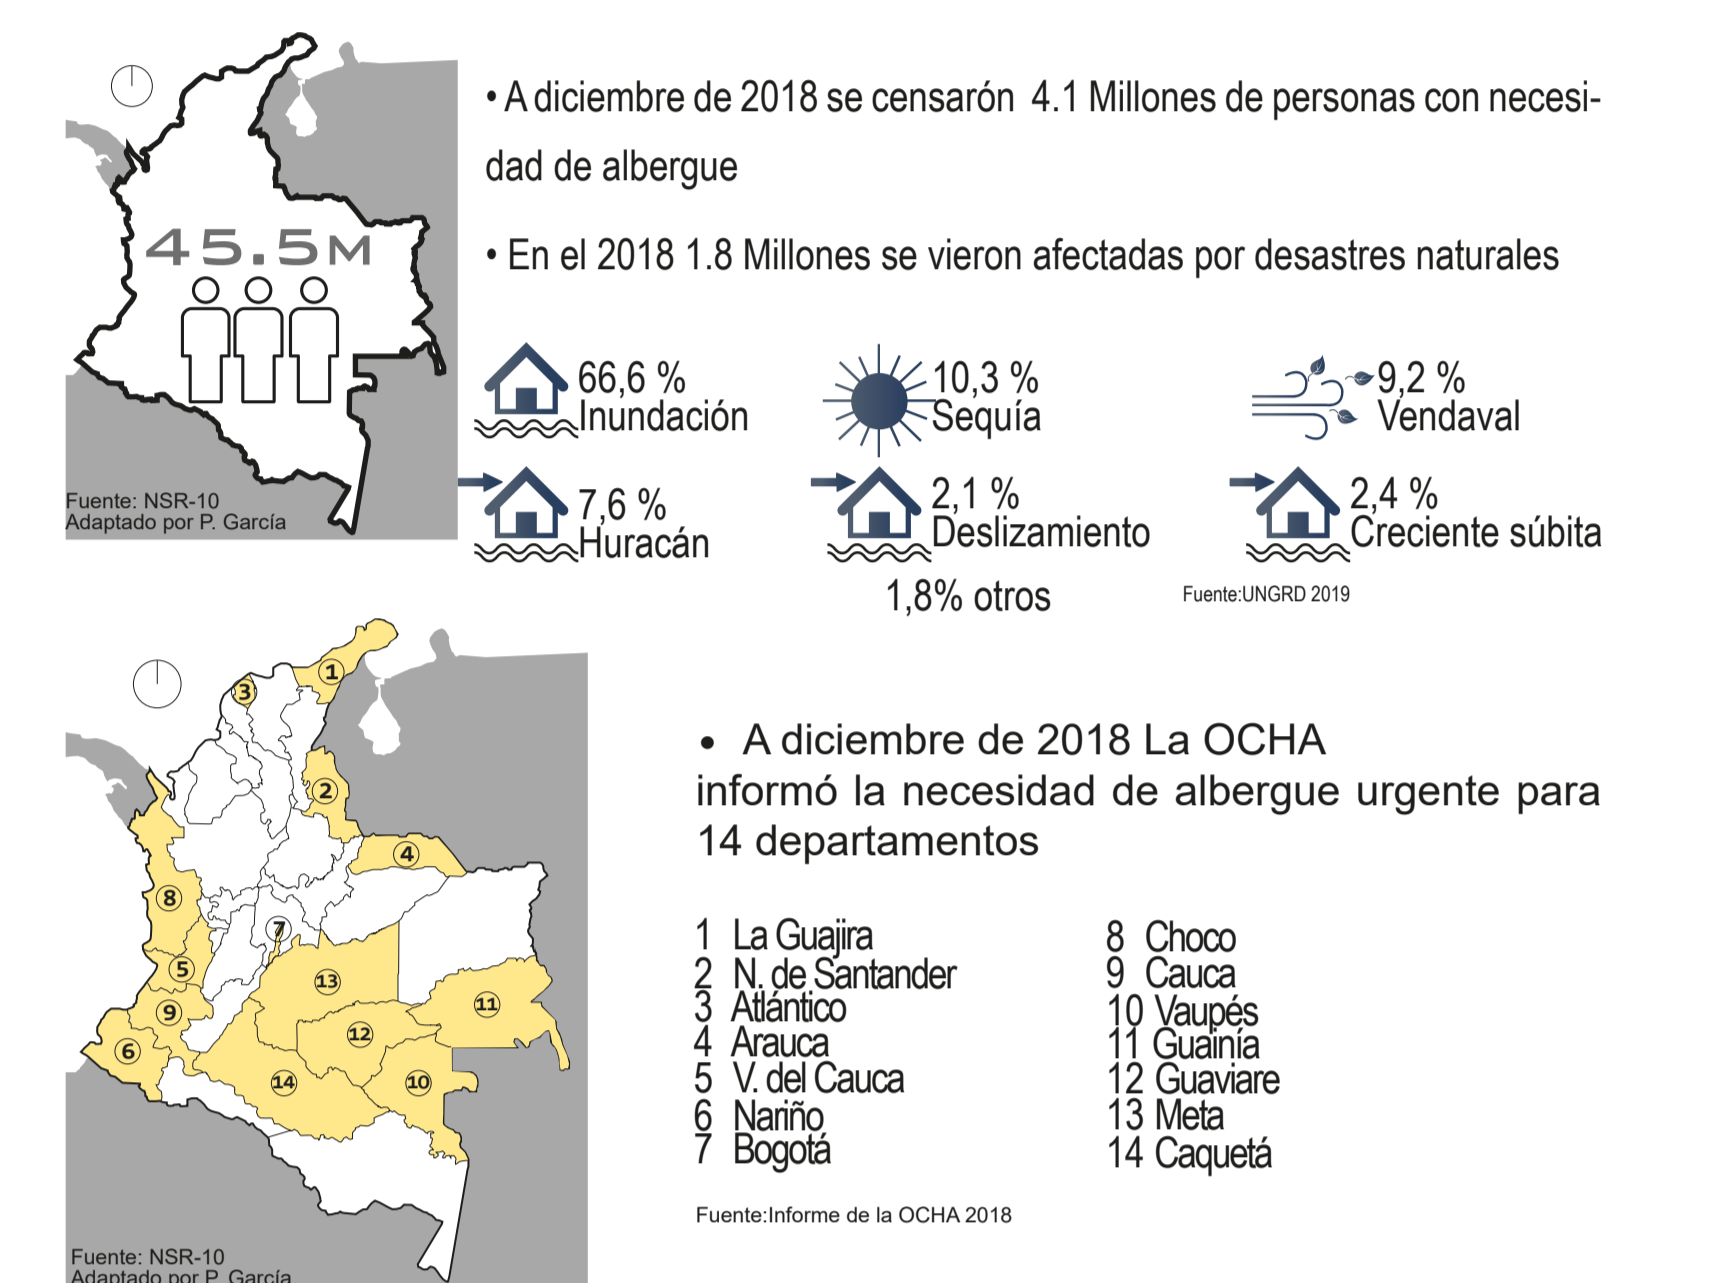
45.5M

Fuente: NSR-10
Adaptado por P. García

• A diciembre de 2018 se censarón 4.1 Millones de personas con necesidad de albergue

• En el 2018 1.8 Millones se vieron afectadas por desastres naturales

66,6 % Inundación

10,3 % Sequía

9,2 % Vendaval

7,6 % Huracán

2,1 % Deslizamiento

2,4 % Creciente súbita

1,8% otros

Fuente:UNGRD 2019

1 2 3 4 5 6 7 8 9 10 11 12 13 14

Fuente: NSR-10
Adaptado por P. García

• A diciembre de 2018 La OCHA informó la necesidad de albergue urgente para 14 departamentos

1 La Guajira
2 N. de Santander
3 Atlántico
4 Arauca
5 V. del Cauca
6 Nariño
7 Bogotá

8 Choco
9 Cauca
10 Vaupés
11 Guainía
12 Guaviare
13 Meta
14 Caquetá

Fuente:Informe de la OCHA 2018